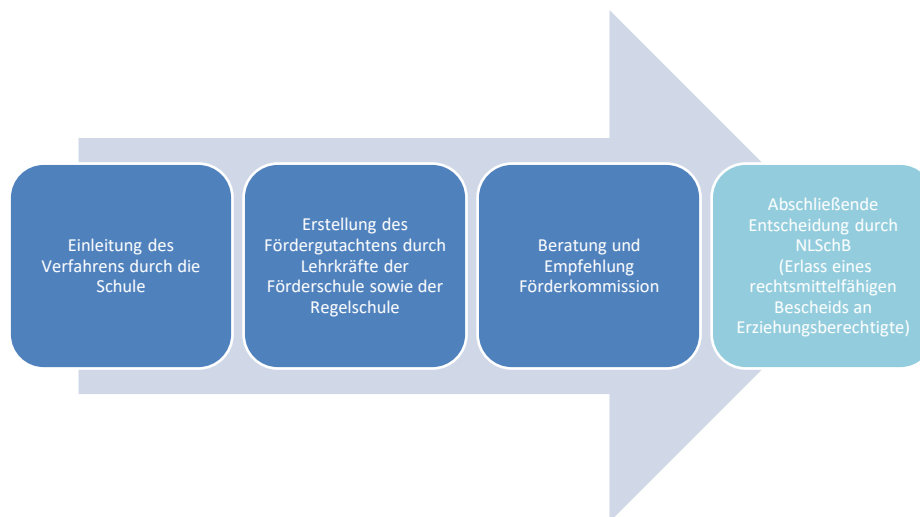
Einleitung des Verfahrens durch die Schule

Erstellung des Fördergutachtens durch Lehrkräfte der Förderschule sowie der Regelschule

Beratung und Empfehlung Förderkommission

Abschließende Entscheidung durch NLSchB (Erlass eines rechtsmittelfähigen Bescheids an Erziehungsberechtigte)